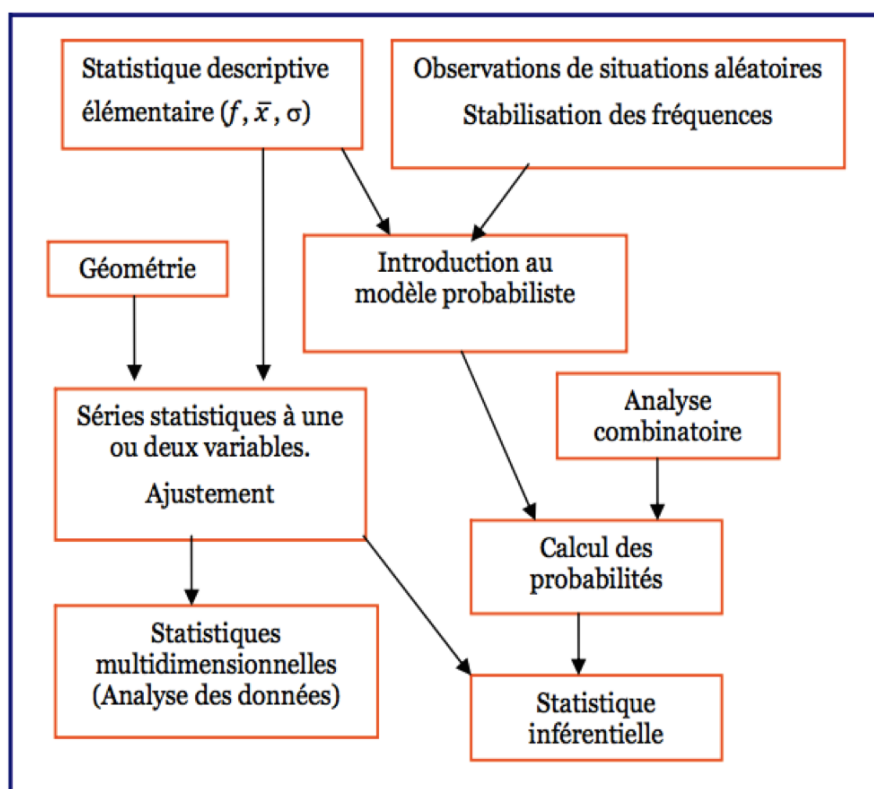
Statistique descriptive élémentaire $(f, \bar{x}, \sigma)$

Observations de situations aléatoires

Stabilisation des fréquences

Géométrie

Introduction au modèle probabiliste

Séries statistiques à une ou deux variables.

Ajustement

Analyse combinatoire

Calcul des probabilités

Statistiques multidimensionnelles (Analyse des données)

Statistique inférentielle